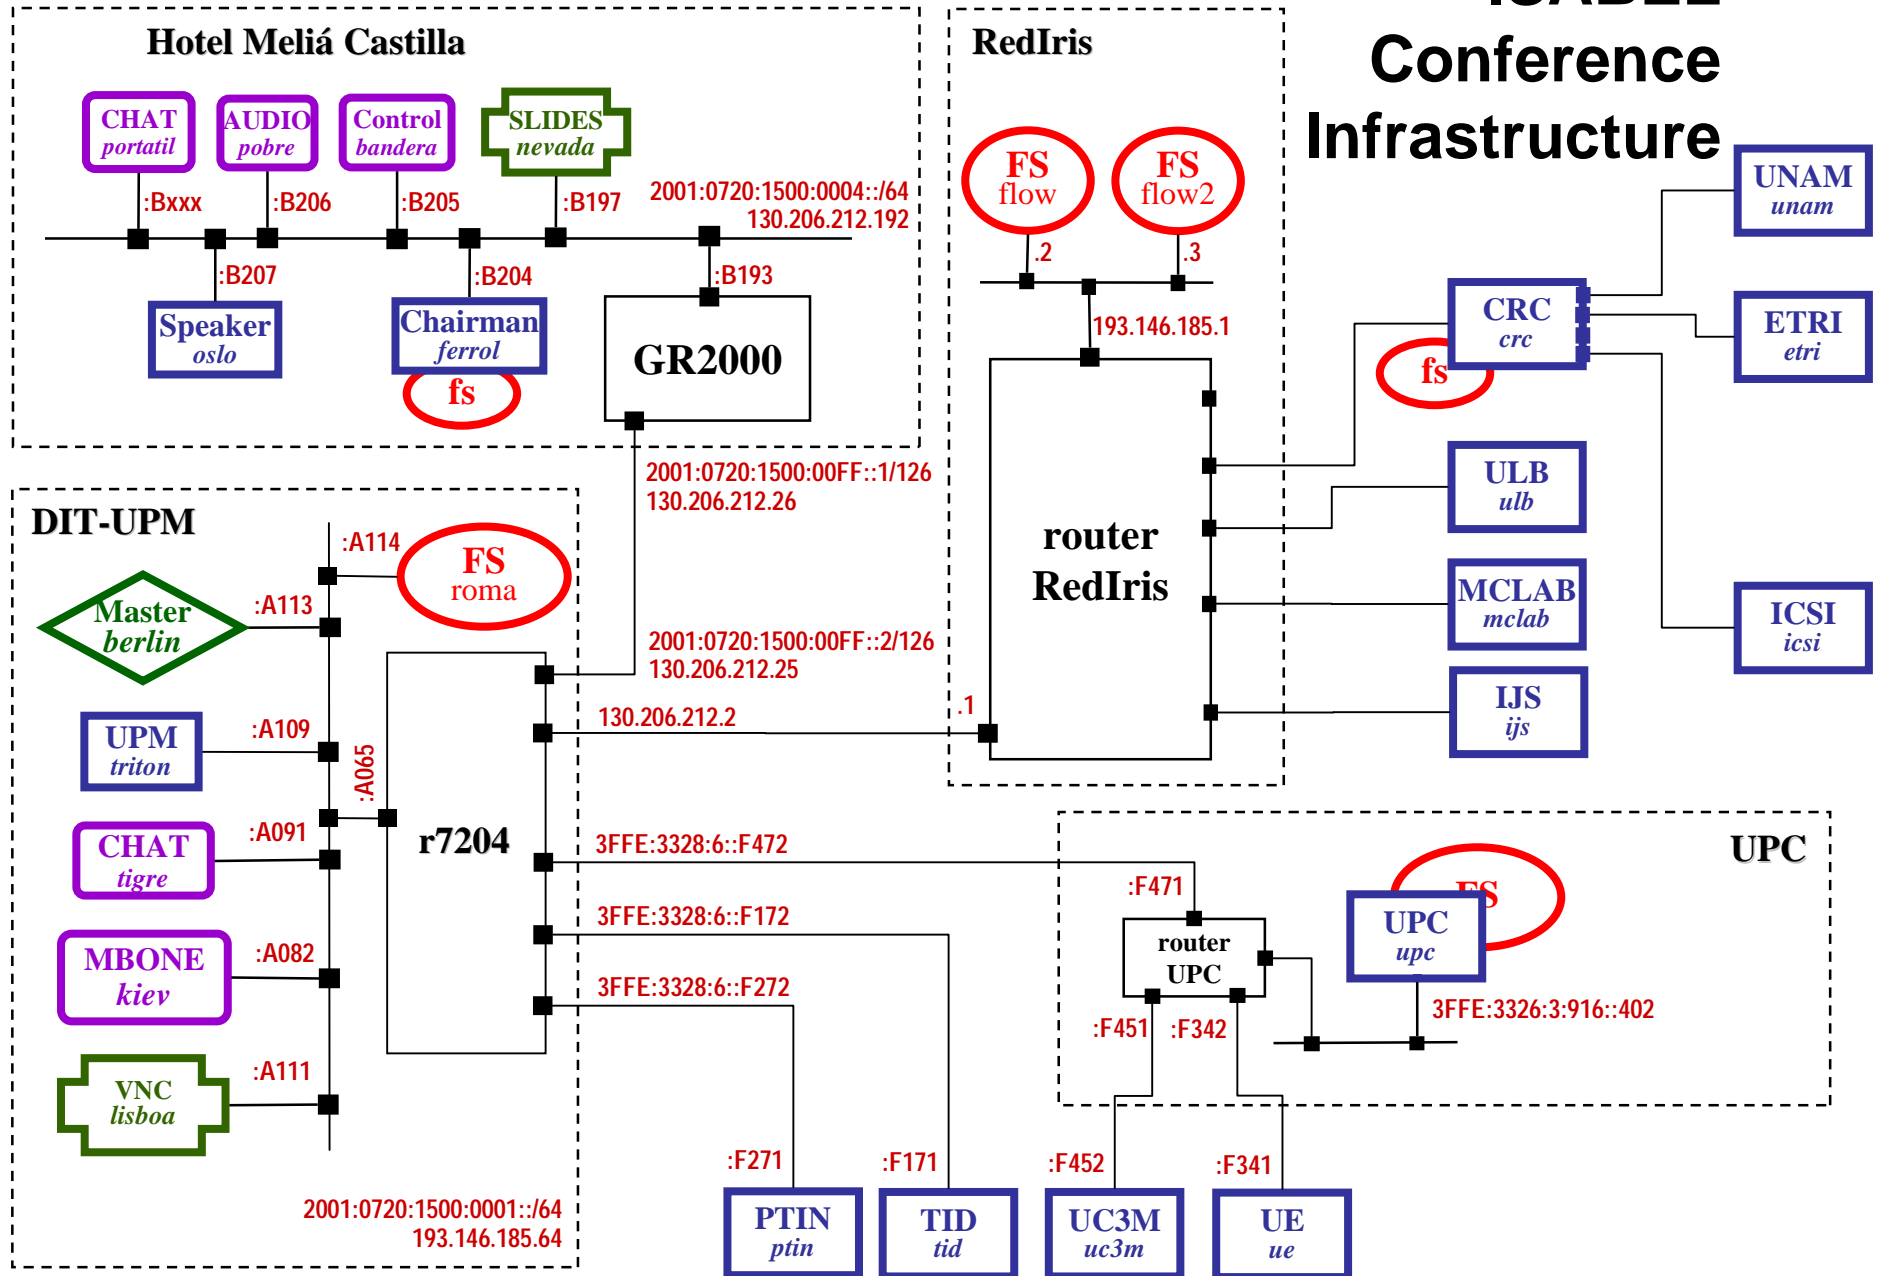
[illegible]
Conference
Infrastructure

Hotel Meliá Castilla

CHAT
portatil

AUDIO
pobre

Control
bandera

SLIDES
nevada

:Bxxx
:B206
:B205
:B197
2001:0720:1500:0004::/64
130.206.212.192
:B207
:B204
:B193

Speaker
oslo

Chairman
ferrol

fs

GR2000

RedIris

FS
flow

FS
flow2

.2
.3
193.146.185.1

router
RedIris

UNAM
unam

CRC
crc

fs

ETRI
etri

ULB
ulb

MCLAB
mclab

ICSI
icsi

IJS
ijs

2001:0720:1500:00FF::1/126
130.206.212.26

DIT-UPM

:A114

FS
roma

Master
berlin

:A113

2001:0720:1500:00FF::2/126
130.206.212.25

UPM
triton

:A109

:A065

130.206.212.2
.1

CHAT
tigre

:A091

r7204

MBONE
kiev

:A082

VNC
lisboa

:A111

3FFE:3328:6::F472
3FFE:3328:6::F172
3FFE:3328:6::F272

UPC

:F471

router
UPC

FS

UPC
upc

3FFE:3326:3:916::402

:F451
:F342

:F271
:F171
:F452
:F341

2001:0720:1500:0001::/64
193.146.185.64

PTIN
ptin

TID
tid

UC3M
uc3m

UE
ue